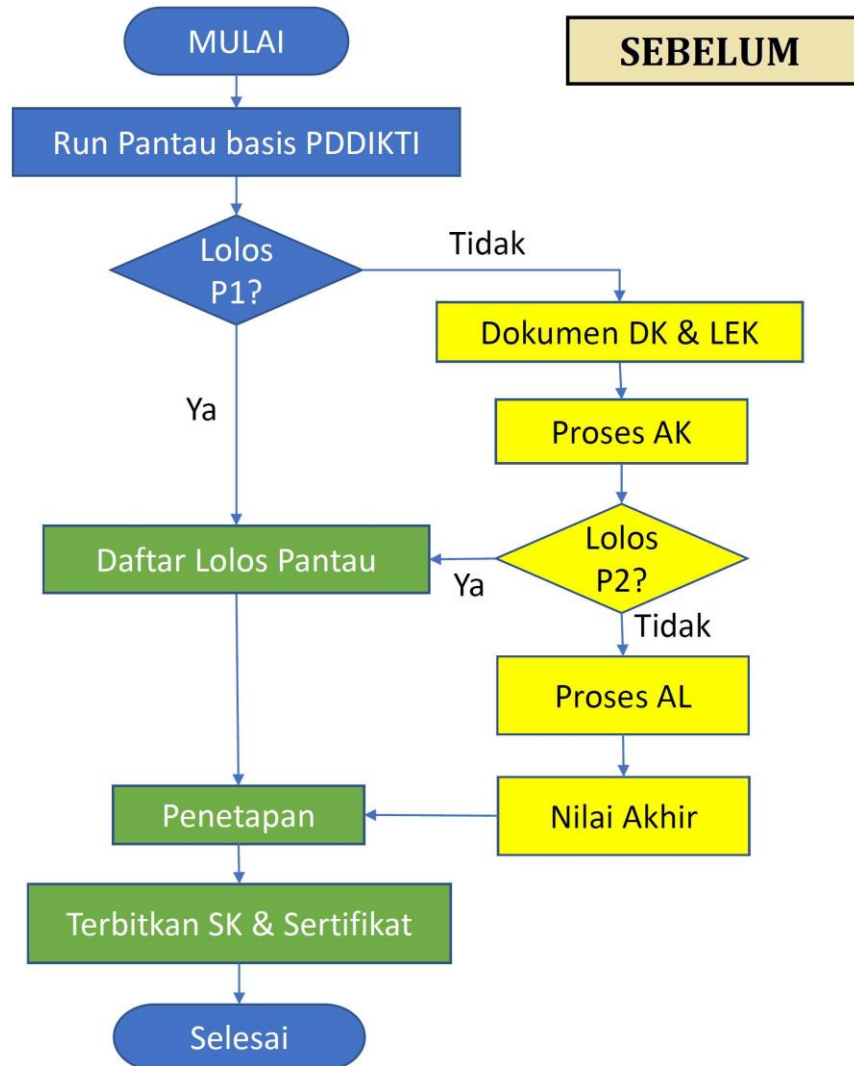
MULAI

SEBELUM

Run Pantau basis PDDIKTI

Lolos P1?

Tidak

Dokumen DK & LEK

Ya

Proses AK

Lolos P2?

Daftar Lolos Pantau

Ya

Tidak

Proses AL

Penetapan

Nilai Akhir

Terbitkan SK & Sertifikat

Selesai